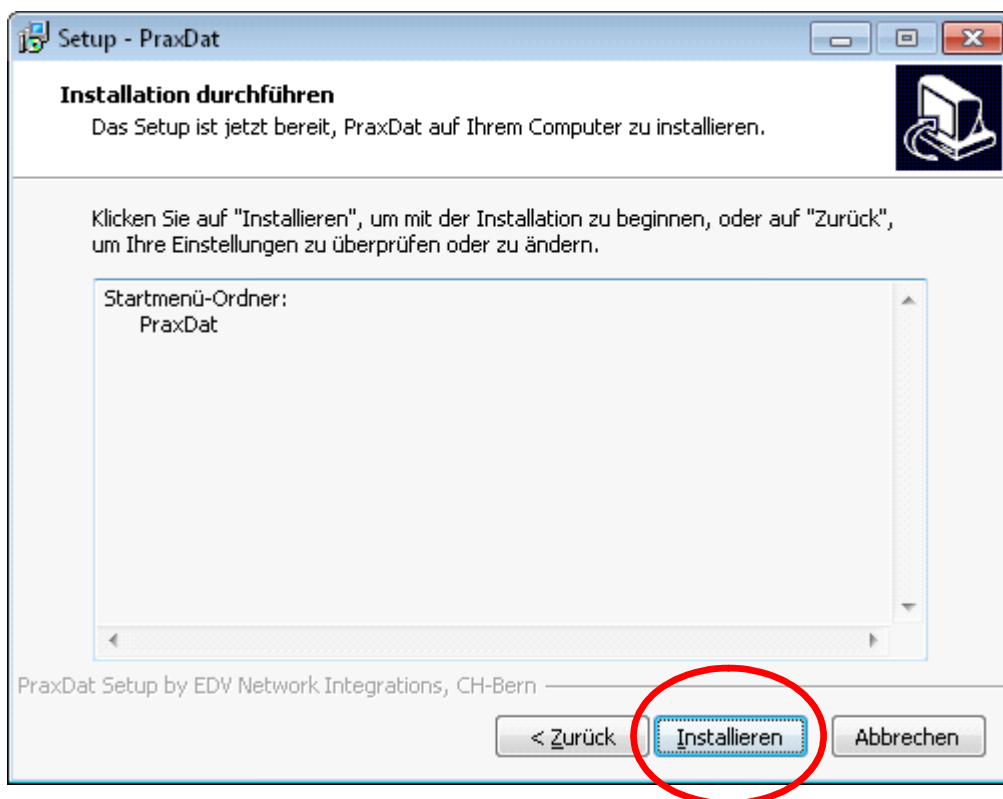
Setup - PraxDat

Installation durchführen

Das Setup ist jetzt bereit, PraxDat auf Ihrem Computer zu installieren.

Klicken Sie auf "Installieren", um mit der Installation zu beginnen, oder auf "Zurück", um Ihre Einstellungen zu überprüfen oder zu ändern.

Startmenü-Ordner:
PraxDat

PraxDat Setup by EDV Network Integrations, CH-Bern

< Zurück

Installieren

Abbrechen